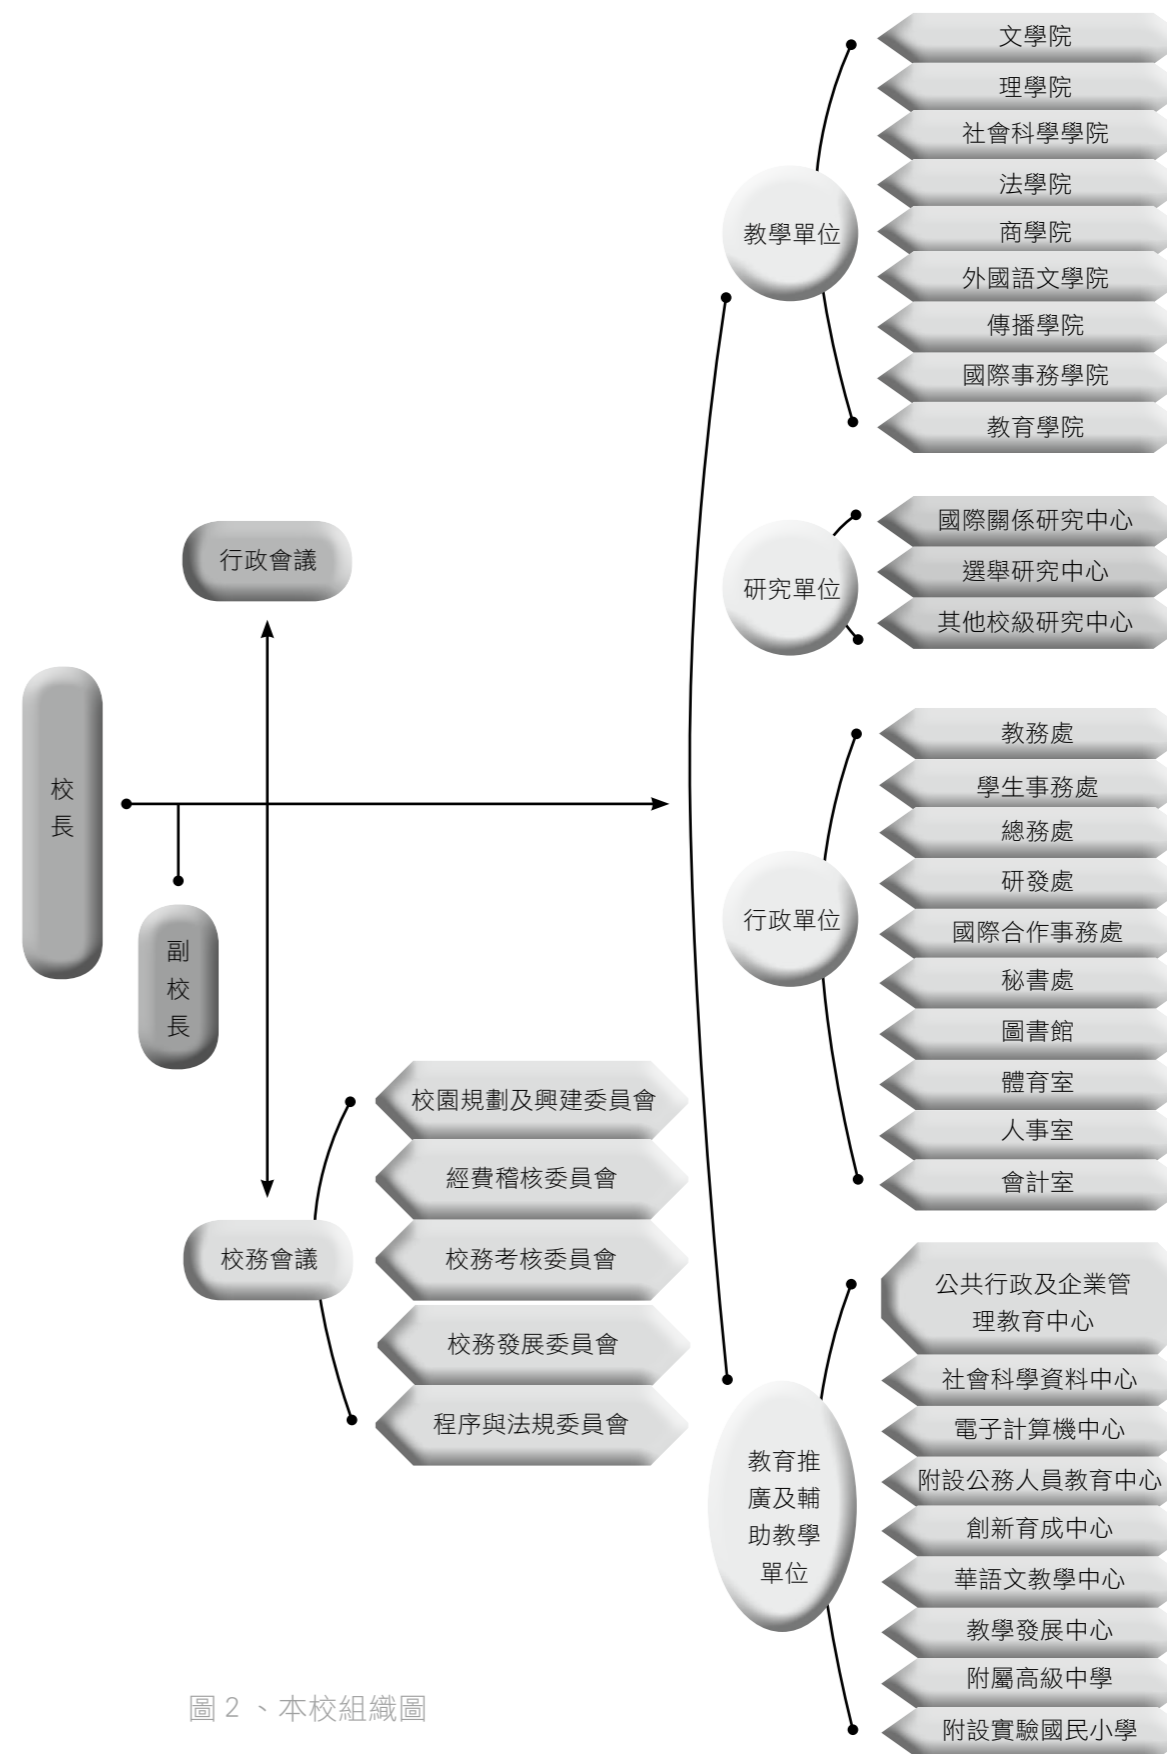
校長

副校長

行政會議

校務會議

校園規劃及興建委員會
經費稽核委員會
校務考核委員會
校務發展委員會
程序與法規委員會

教學單位
文學院
理學院
社會科學學院
法學院
商學院
外國語文學院
傳播學院
國際事務學院
教育學院

研究單位
國際關係研究中心
選舉研究中心
其他校級研究中心

行政單位
教務處
學生事務處
總務處
研發處
國際合作事務處
秘書處
圖書館
體育室
人事室
會計室

教育推廣及輔助教學單位
公共行政及企業管理教育中心
社會科學資料中心
電子計算機中心
附設公務人員教育中心
創新育成中心
華語文教學中心
教學發展中心
附屬高級中學
附設實驗國民小學

圖 2 、本校組織圖